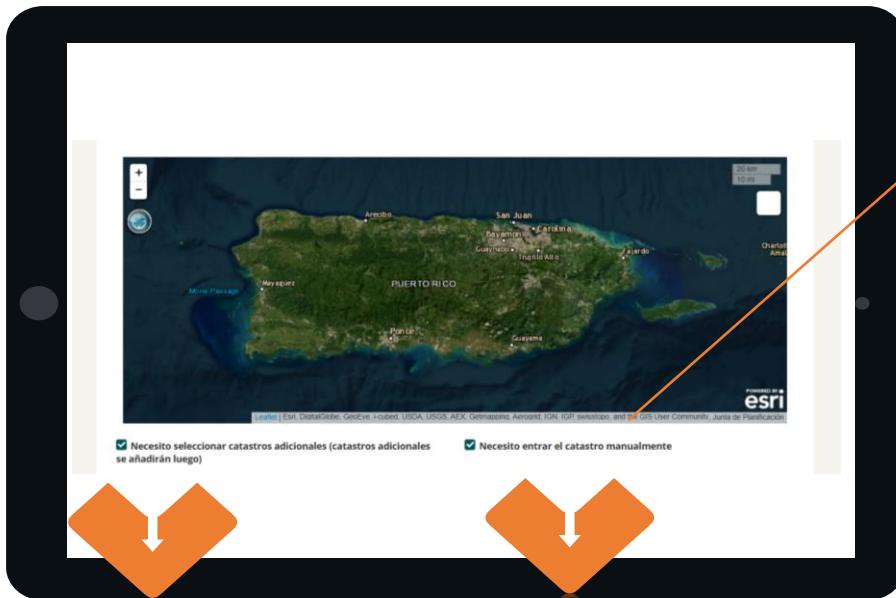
+
−

20 km
10 mi

Arecibo
San Juan
Carolina
Bayamón
Guaynabo
Trujillo Alto
Fajardo
Charlotte Amalie
Mona Passage
Mayagüez
PUERTO RICO
Ponce
Guayama

POWERED BY
esri

Leaflet | Esri, DigitalGlobe, GeoEye, i-cubed, USDA, USGS, AEX, Getmapping, Aerogrid, IGN, IGP, swisstopo, and the GIS User Community, Junta de Planificación

Necesito seleccionar catastros adicionales (catastros adicionales se añadirán luego)

Necesito entrar el catastro manualmente